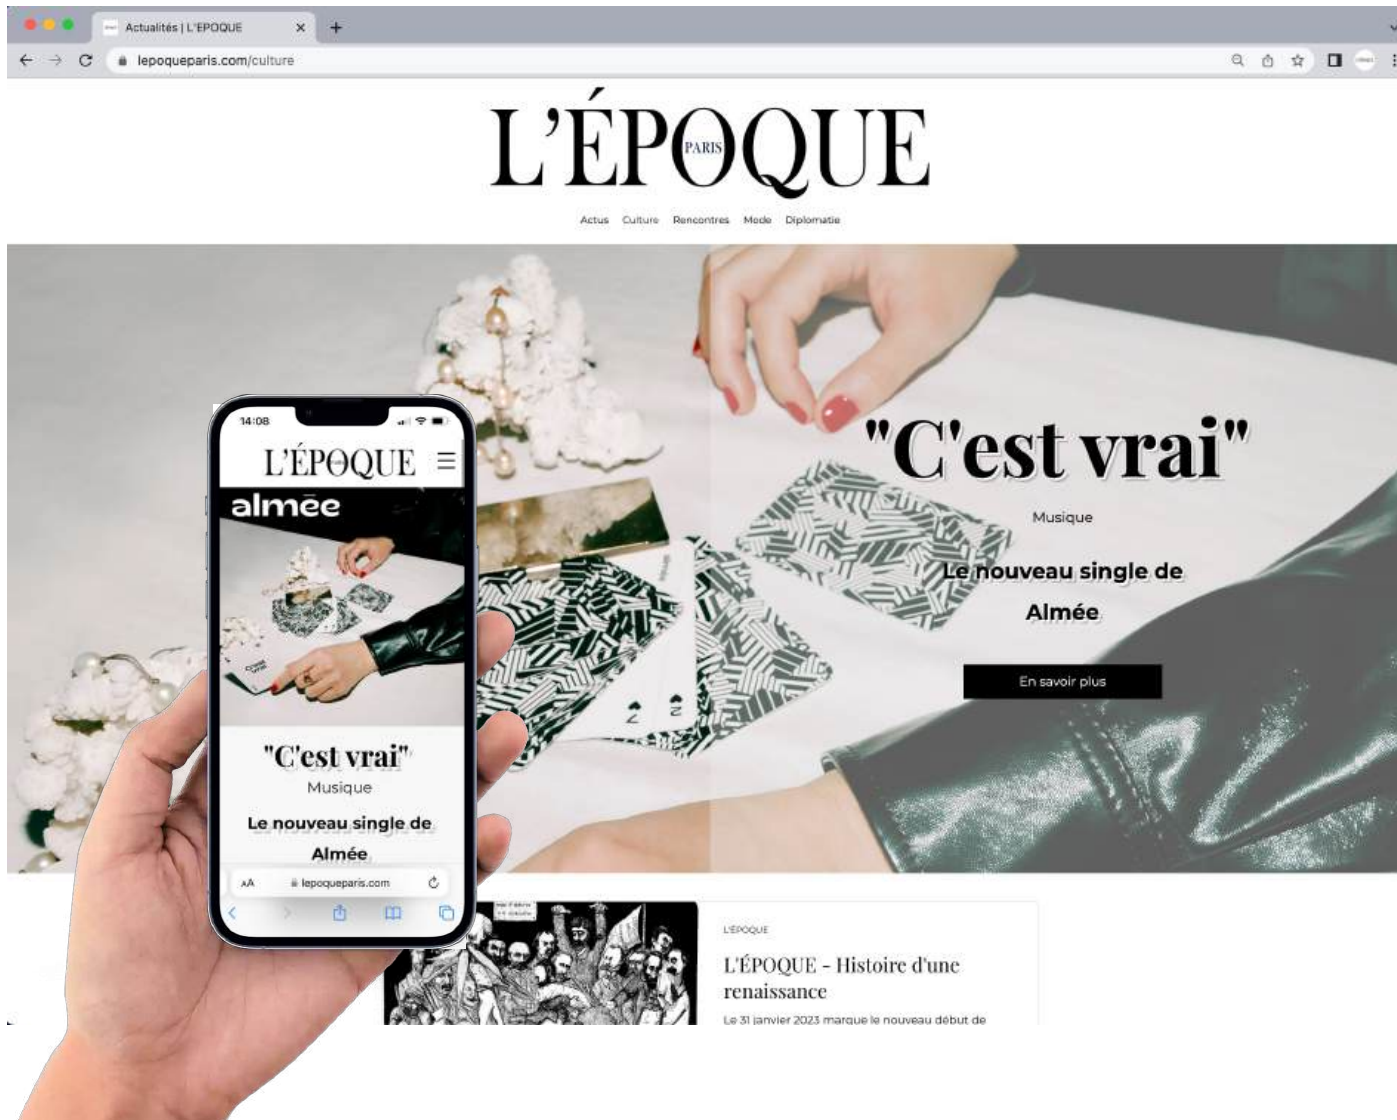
Actualités | L'EPOQUE

lepoqueparis.com/culture

L'ÉPOQUE
PARIS

Actus Culture Rencontres Mode Diplomatie

"C'est vrai"

Musique

Le nouveau single de Almée

En savoir plus

14:08

L'ÉPOQUE

almée

"C'est vrai"

Musique

Le nouveau single de Almée

AA lepoqueparis.com

L'ÉPOQUE

L'ÉPOQUE - Histoire d'une renaissance

Le 31 janvier 2023 marque le nouveau début de